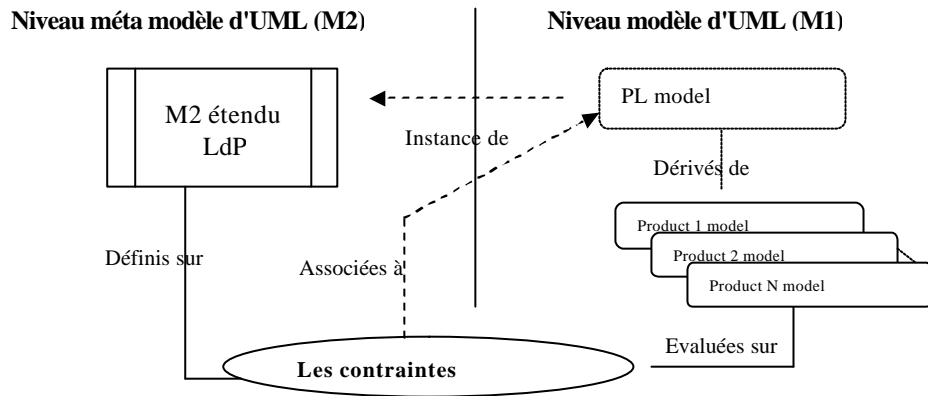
Niveau méta modèle d'UML (M2)

Niveau modèle d'UML (M1)

M2 étendu LdP

PL model

Instance de

Dérivés de

Product 1 model

Product 2 model

Product N model

Définis sur

Associées à

Evaluées sur

Les contraintes